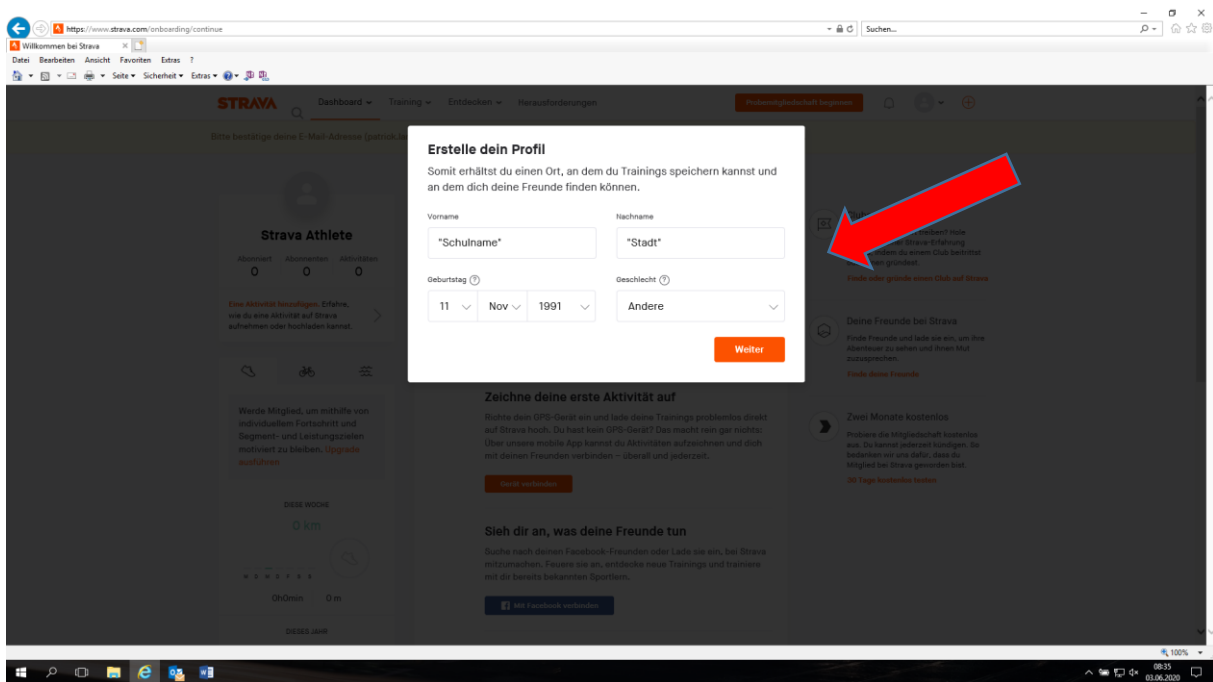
https://www.strava.com/onboarding/continue

Suchen...

Willkommen bei Strava

Datei Bearbeiten Ansicht Favoriten Extras ?

Seite ▾ Sicherheit ▾ Extras ▾

STRAVA

Dashboard ∨ Training ∨ Entdecken ∨ Herausforderungen

Probemitgliedschaft beginnen

Bitte bestätige deine E-Mail-Adresse (patrick.le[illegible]

Strava Athlete

Abonniert 0 Abonnenten 0 Aktivitäten 0

Eine Aktivität hinzufügen. Erfahre, wie du eine Aktivität auf Strava aufnehmen oder hochladen kannst.

Werde Mitglied, um mithilfe von individuellem Fortschritt und Segment- und Leistungszielen motiviert zu bleiben. Upgrade ausführen

DIESE WOCHE

0 km

0h0min 0 m

DIESES JAHR

Erstelle dein Profil

Somit erhältst du einen Ort, an dem du Trainings speichern kannst und an dem dich deine Freunde finden können.

Vorname

"Schulname"

Nachname

"Stadt"

Geburtstag ?

11 Nov 1991

Geschlecht ?

Andere

Weiter

Zeichne deine erste Aktivität auf

Richte dein GPS-Gerät ein und lade deine Trainings problemlos direkt auf Strava hoch. Du hast kein GPS-Gerät? Das macht rein gar nichts: Über unsere mobile App kannst du Aktivitäten aufzeichnen und dich mit deinen Freunden verbinden – überall und jederzeit.

Gerät verbinden

Sieh dir an, was deine Freunde tun

Suche nach deinen Facebook-Freunden oder Lade sie ein, bei Strava mitzumachen. Feuere sie an, entdecke neue Trainings und trainiere mit dir bereits bekannten Sportlern.

Mit Facebook verbinden

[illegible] bleiben? Hole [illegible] Strava-Erfahrung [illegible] indem du einem Club beitrittst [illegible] gründest.

Finde oder gründe einen Club auf Strava

Deine Freunde bei Strava

Finde Freunde und lade sie ein, um ihre Abenteuer zu sehen und ihnen Mut zuzusprechen.

Finde deine Freunde!

Zwei Monate kostenlos

Probiere die Mitgliedschaft kostenlos aus. Du kannst jederzeit kündigen. So bedanken wir uns dafür, dass du Mitglied bei Strava geworden bist.

30 Tage kostenlos testen

100%

08:35
03.06.2020